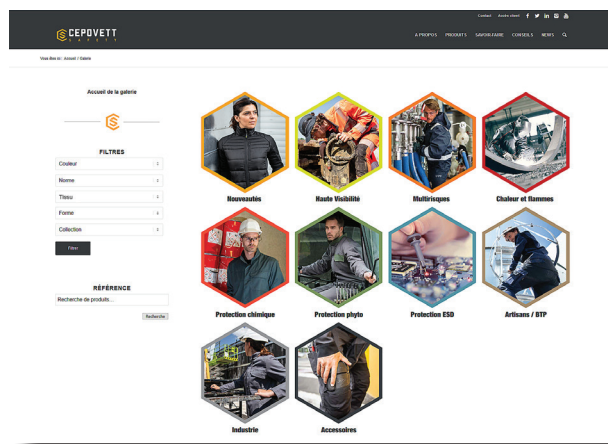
Contact Accès client

CEPOVETT SAFETY

A PROPOS PRODUITS SAVOIR-FAIRE CONSEILS NEWS

Vous êtes ici : Accueil / Galerie

Accueil de la galerie

FILTRES

Couleur

Norme

Tissu

Forme

Collection

Filtrer

RÉFÉRENCE

Recherche de produits...

Recherche

Nouveautés

Haute Visibilité

Multirisques

Chaleur et flammes

Protection chimique

Protection phyto

Protection ESD

Artisans / BTP

Industrie

Accessoires